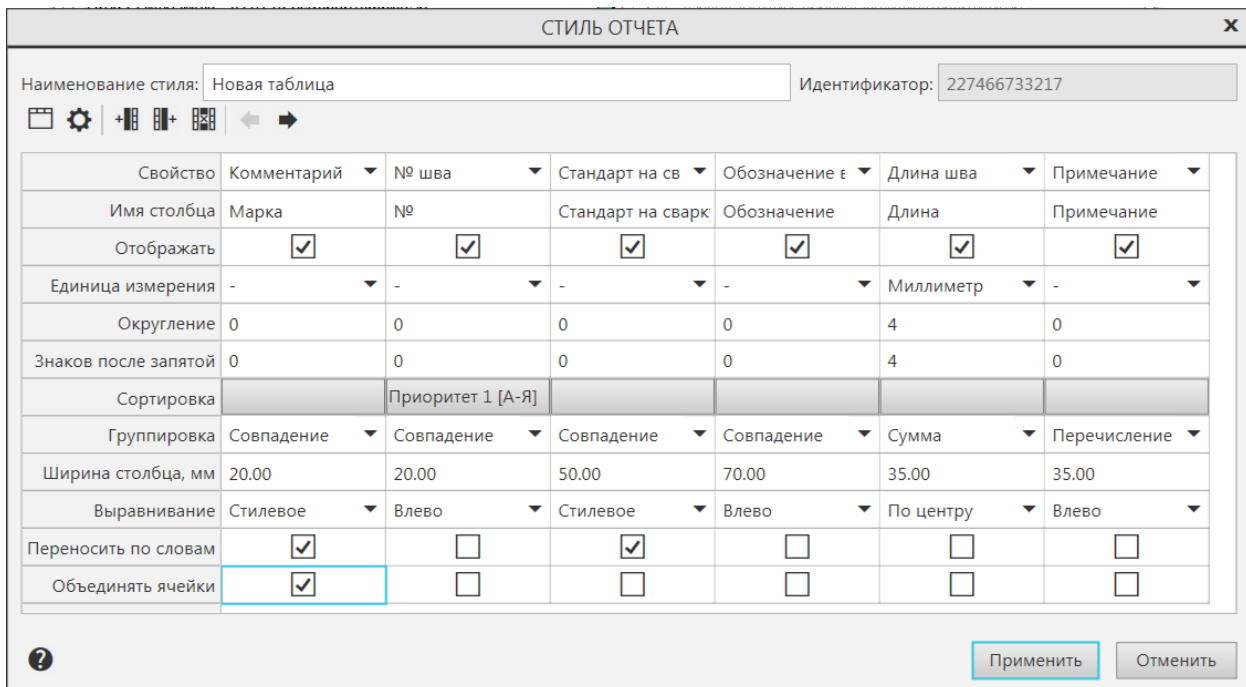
СТИЛЬ ОТЧЕТА

Наименование стиля: Новая таблица

Идентификатор: 227466733217

| Свойство | Комментарий | № шва | Стандарт на св | Обозначение в | Длина шва | Примечание |
|---|---|---|---|---|---|---|
| Имя столбца | Марка | № | Стандарт на сварк | Обозначение | Длина | Примечание |
| Отображать | ☑ | ☑ | ☑ | ☑ | ☑ | ☑ |
| Единица измерения | - | - | - | - | Миллиметр | - |
| Округление | 0 | 0 | 0 | 0 | 4 | 0 |
| Знаков после запятой | 0 | 0 | 0 | 0 | 4 | 0 |
| Сортировка | | Приоритет 1 [А-Я] | | | | |
| Группировка | Совпадение | Совпадение | Совпадение | Совпадение | Сумма | Перечисление |
| Ширина столбца, мм | 20.00 | 20.00 | 50.00 | 70.00 | 35.00 | 35.00 |
| Выравнивание | Стилевое | Влево | Стилевое | Влево | По центру | Влево |
| Переносить по словам | ☑ | ☐ | ☑ | ☐ | ☐ | ☐ |
| Объединять ячейки | ☑ | ☐ | ☐ | ☐ | ☐ | ☐ |

Применить Отменить